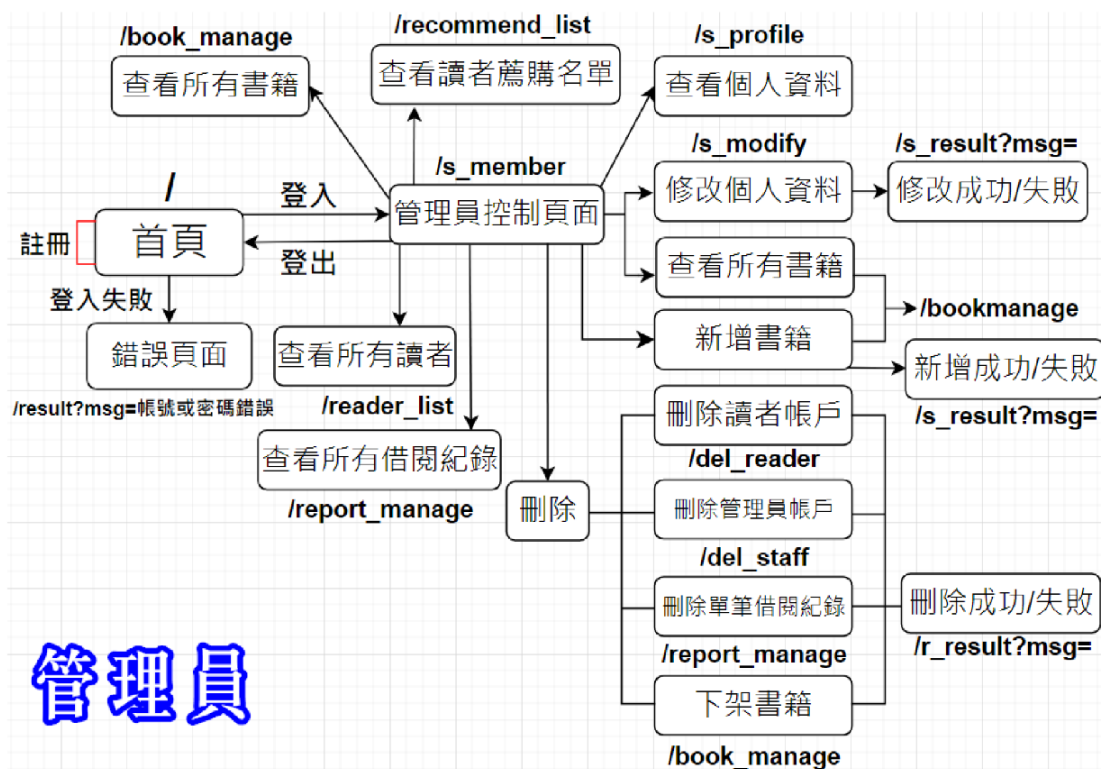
/book_manage
查看所有書籍

/recommend_list
查看讀者薦購名單

/s_profile
查看個人資料

/
首頁

註冊

登入

登出

/s_member
管理員控制頁面

/s_modify
修改個人資料

/s_result?msg=
修改成功/失敗

查看所有書籍

/bookmanage

登入失敗
錯誤頁面
/result?msg=帳號或密碼錯誤

查看所有讀者
/reader_list

新增書籍

新增成功/失敗
/s_result?msg=

查看所有借閱紀錄
/report_manage

刪除

刪除讀者帳戶
/del_reader

刪除管理員帳戶
/del_staff

刪除單筆借閱紀錄
/report_manage

刪除成功/失敗
/r_result?msg=

下架書籍
/book_manage

管理員